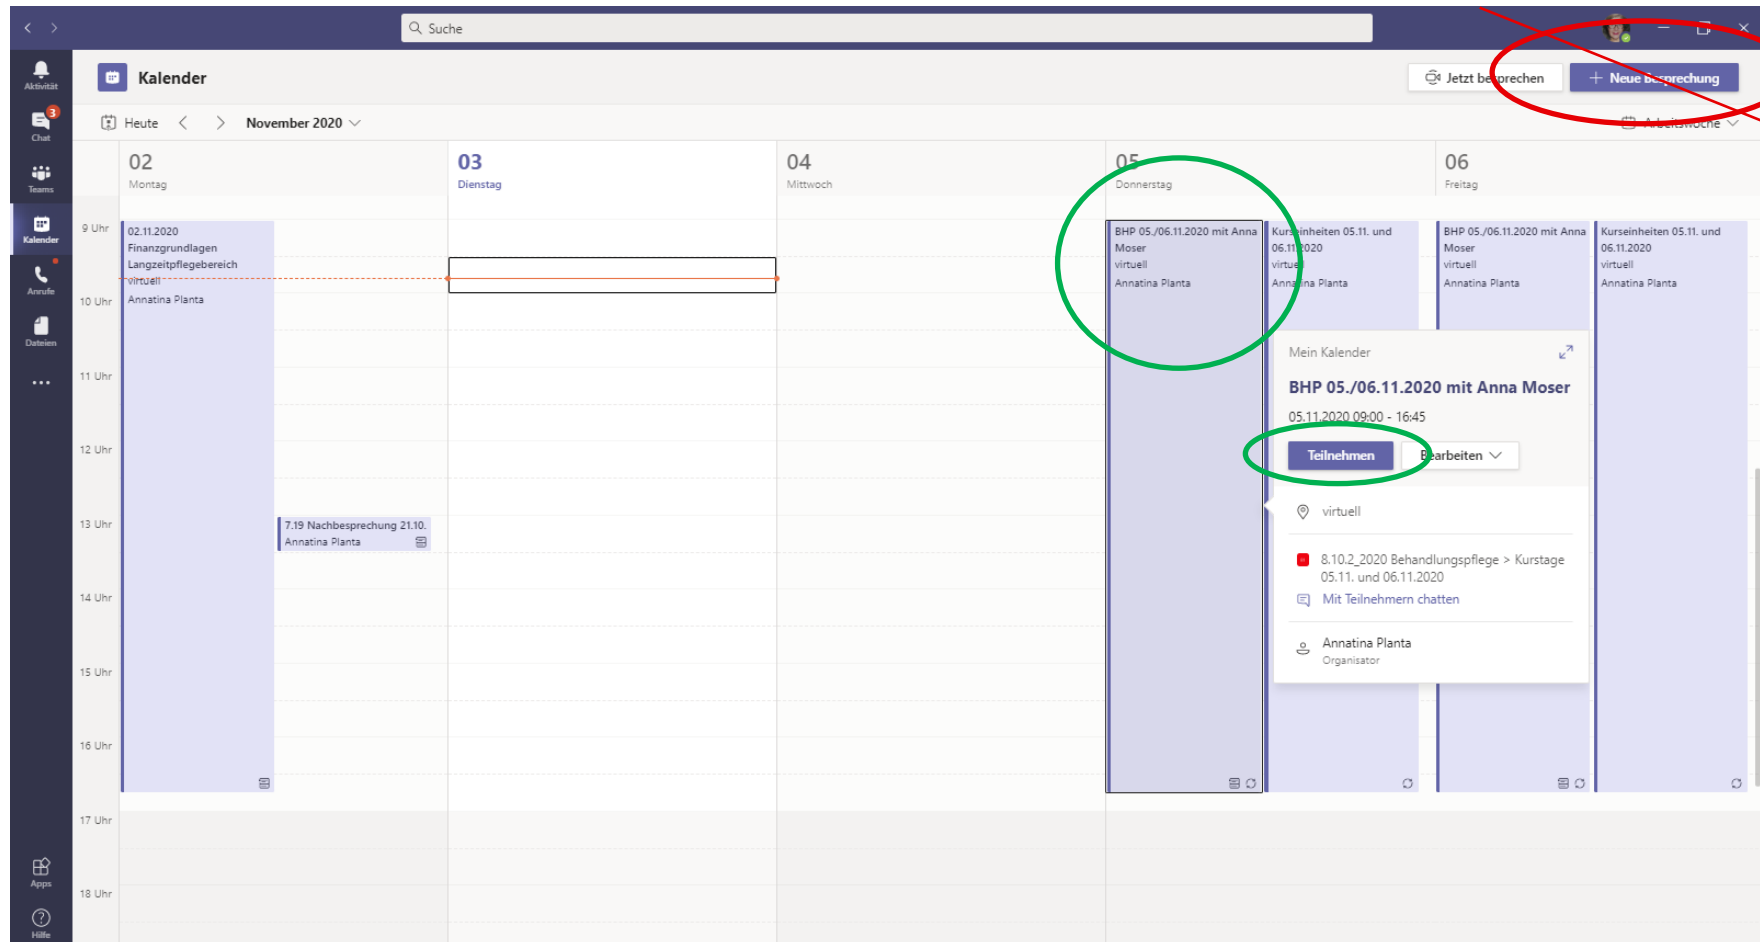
Suche

Aktivität
3
Chat
Teams
Kalender
Anrufe
Dateien
...
Apps
Hilfe

Kalender

Jetzt besprechen
+ Neue besprechung

Heute < > November 2020

Arbeitswoche

02
Montag

03
Dienstag

04
Mittwoch

05
Donnerstag

06
Freitag

9 Uhr
10 Uhr
11 Uhr
12 Uhr
13 Uhr
14 Uhr
15 Uhr
16 Uhr
17 Uhr
18 Uhr

02.11.2020 Finanzgrundlagen Langzeitpflegebereich
virtuell
Annatina Planta

7.19 Nachbesprechung 21.10.
Annatina Planta

BHP 05./06.11.2020 mit Anna Moser
virtuell
Annatina Planta

Kurseinheiten 05.11. und 06.11.2020
virtuell
Annatina Planta

BHP 05./06.11.2020 mit Anna Moser
virtuell
Annatina Planta

Kurseinheiten 05.11. und 06.11.2020
virtuell
Annatina Planta

Mein Kalender
BHP 05./06.11.2020 mit Anna Moser
05.11.2020 09:00 - 16:45
Teilnehmen
Bearbeiten
virtuell
8.10.2_2020 Behandlungspflege > Kurstage 05.11. und 06.11.2020
Mit Teilnehmern chatten
Annatina Planta
Organisator